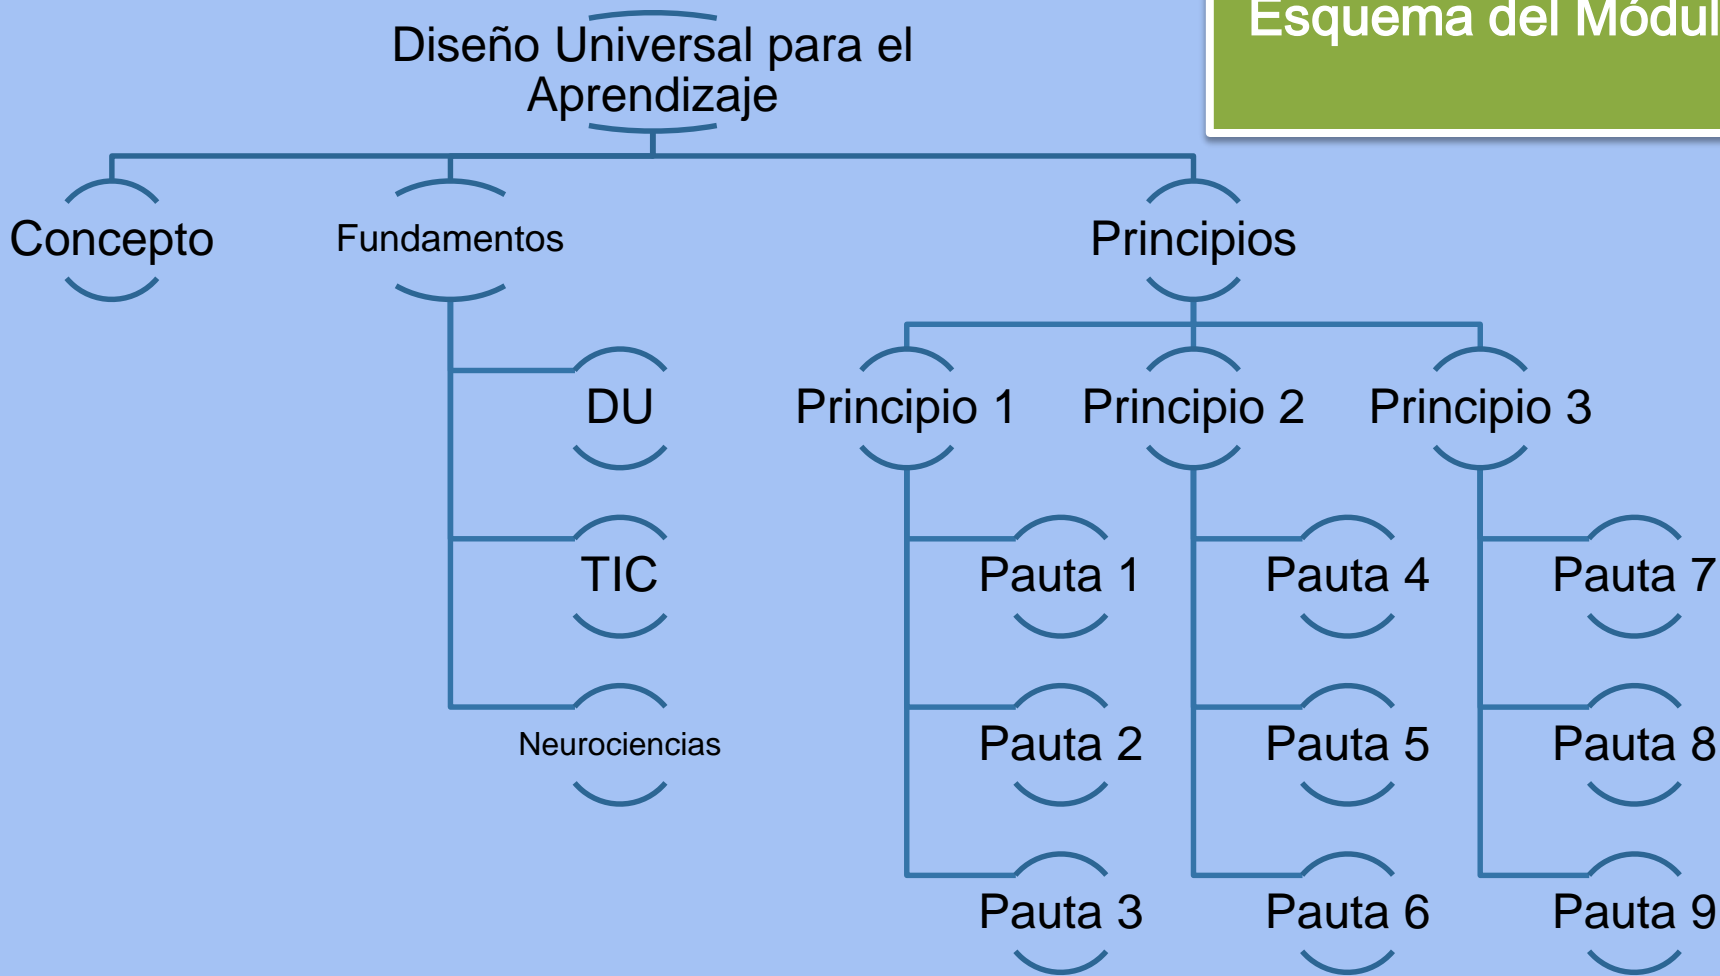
Esquema del Módul

Diseño Universal para el Aprendizaje

Concepto

Fundamentos

DU

TIC

Neurociencias

Principios

Principio 1

Principio 2

Principio 3

Pauta 1

Pauta 2

Pauta 3

Pauta 4

Pauta 5

Pauta 6

Pauta 7

Pauta 8

Pauta 9